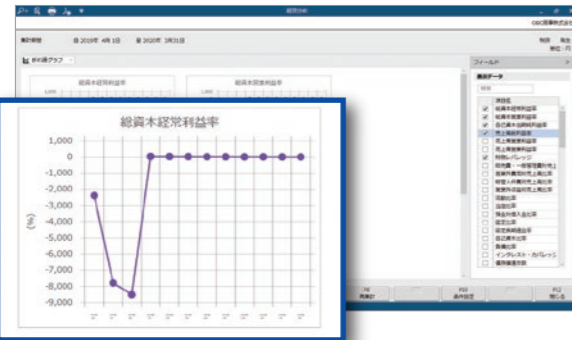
経営分析

OBC商事株式会社

集計期間　自 2019年 4月 1日　至 2020年 3月31日

折れ線グラフ

総資本経常利益率

総資本営業利益率

フィールド

表示データ

項目名
総資本経常利益率
総資本営業利益率
自己資本当期純利益率
売上高総利益率
売上高営業利益率
売上高経常利益率
財務レバレッジ
販売費・一般管理費対売上
営業外費用対売上高比率
営業外収益対売上高比率
流動比率
当座比率
預金対借入金比率
固定比率
固定長期適合率
自己資本比率
負債比率
インタレスト・カバレッジ
債務償還年数

総資本経常利益率

1,000
0
-1,000
-2,000
-3,000
-4,000
-5,000
-6,000
-7,000
-8,000
-9,000

(%)

F8
再集計

F10
条件設定

F12
閉じる